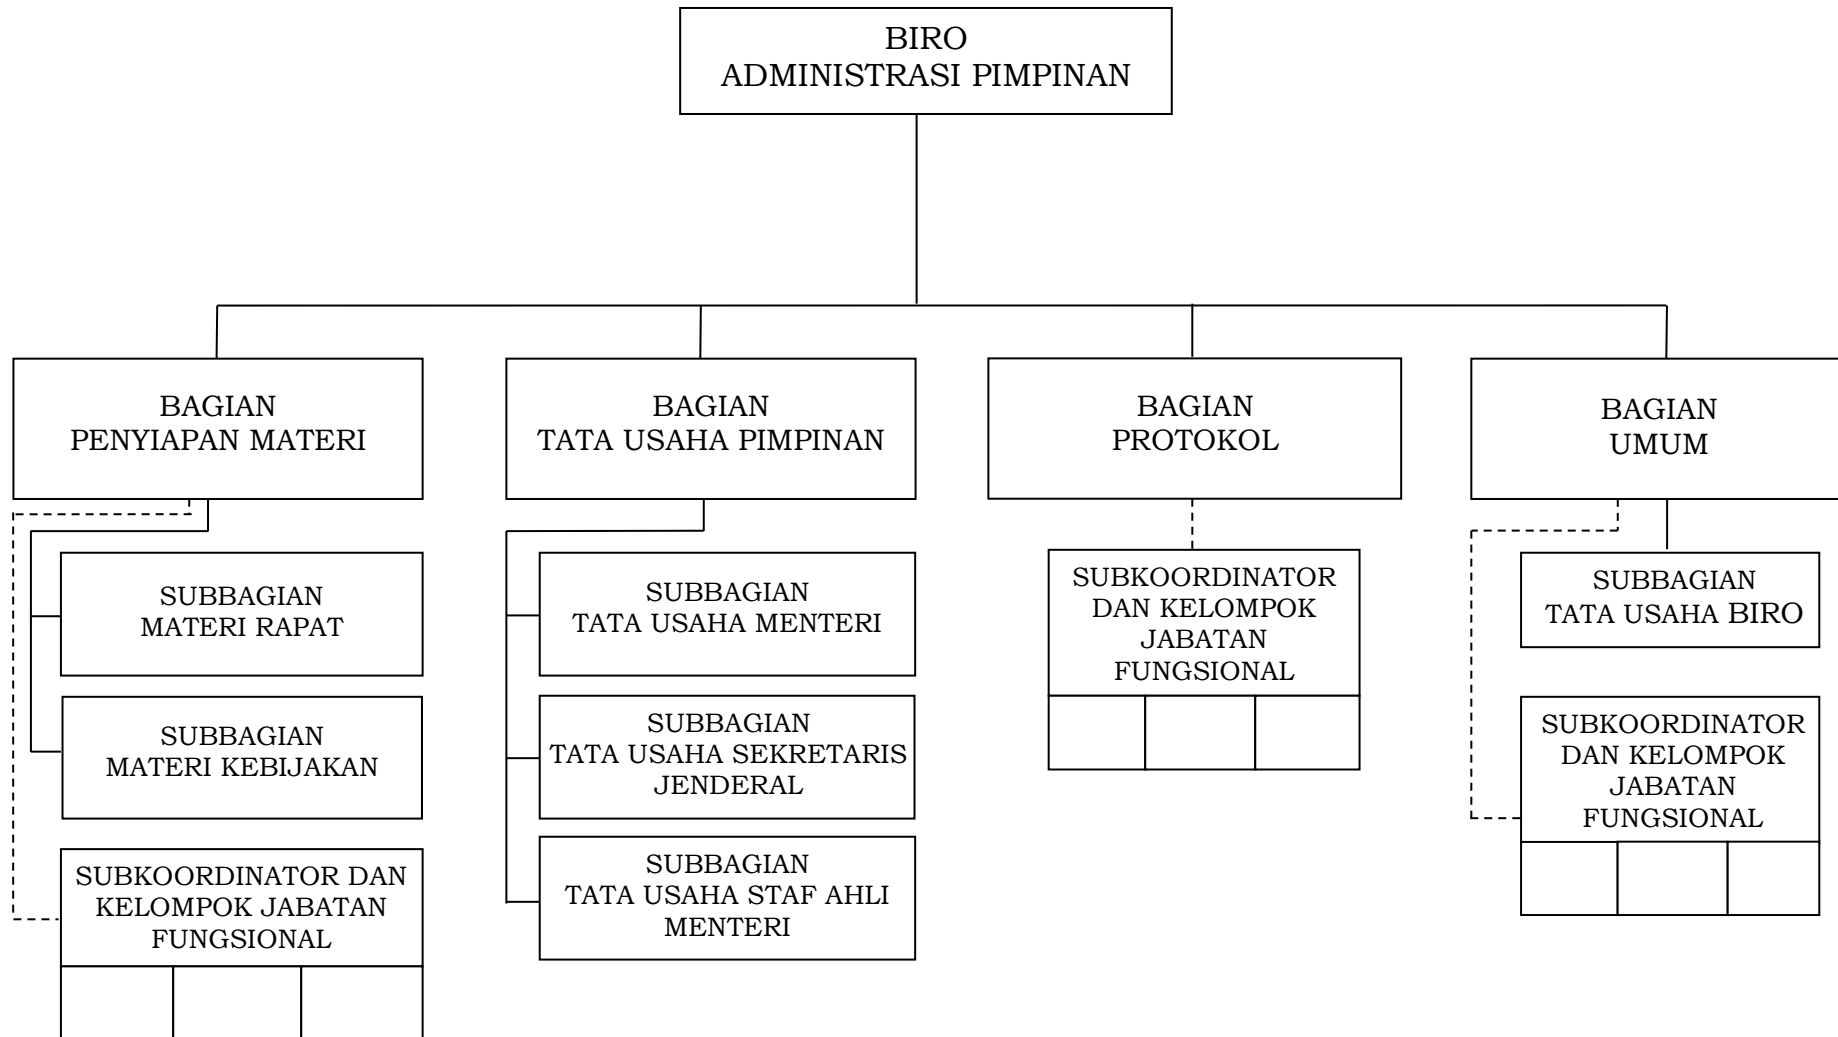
BIRO
ADMINISTRASI PIMPINAN

BAGIAN
PENYIAPAN MATERI

SUBBAGIAN
MATERI RAPAT

SUBBAGIAN
MATERI KEBIJAKAN

SUBKOORDINATOR DAN KELOMPOK JABATAN FUNGSIONAL

BAGIAN
TATA USAHA PIMPINAN

SUBBAGIAN
TATA USAHA MENTERI

SUBBAGIAN
TATA USAHA SEKRETARIS JENDERAL

SUBBAGIAN
TATA USAHA STAF AHLI MENTERI

BAGIAN
PROTOKOL

SUBKOORDINATOR DAN KELOMPOK JABATAN FUNGSIONAL

BAGIAN
UMUM

SUBBAGIAN
TATA USAHA BIRO

SUBKOORDINATOR DAN KELOMPOK JABATAN FUNGSIONAL